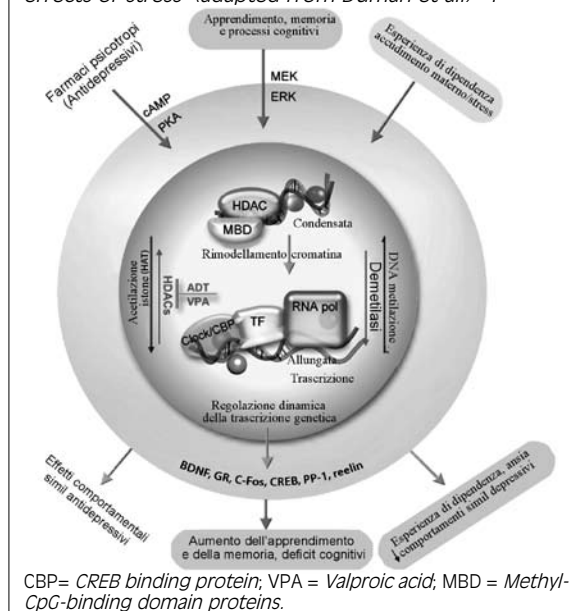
effetto di stress (adapted from Duman et al.)

Apprendimento, memoria e processi cognitivi

Farmaci psicotropi (Antidepressivi)

Esperienza di dipendenza accudimento materno/stress

MEK
ERK

cAMP
PKA

HDAC
MBD
Condensata
Rimodellamento cromatina

Acetilazione istone (HAT)
HDACs
ADT
VPA

DNA metilazione
Demetilasi

Clock/CBP
TF
RNA pol
Allungata
Trascrizione

Regolazione dinamica della trascrizione genetica

BDNF, GR, C-Fos, CREB, PP-1, reelin

Effetti comportamentali simili antidepressivi

Esperienza di dipendenza, ansia comportamenti simili depressivi

Aumento dell'apprendimento e della memoria, deficit cognitivi

CBP= *CREB binding protein*; VPA = *Valproic acid*; MBD = *Methyl-CpG-binding domain proteins.*